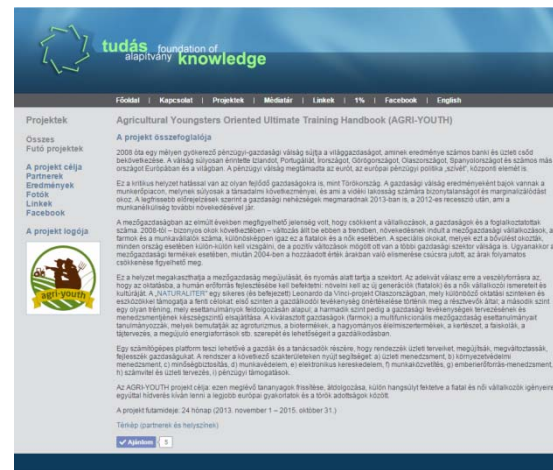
tudás alapítvány foundation of knowledge

Főoldal | Kapcsolat | Projektek | Médiatár | Linkek | 1% | Facebook | English

Projektek

Összes
Futó projektek

A projekt célja
Partnerek
Eredmények
Fotók
Linkek
Facebook

A projekt logója

agri-youth

Agricultural Youngsters Oriented Ultimate Training Handbook (AGRI-YOUTH)

A projekt összefoglalója

2008 óta egy mélyen gyökerező pénzügyi-gazdasági válság sújtja a világgazdaságot, aminek eredménye számos banki és üzleti csőd bekövetkezése. A válság súlyosan érintette Izlandot, Portugáliát, Írországot, Görögországot, Olaszországot, Spanyolországot és számos más országot Európában és a világban. A pénzügyi válság megtámadta az euról, az európai pénzügyi politika „szívét", központi elemét is.

Ez a kritikus helyzet hatással van az olyan fejlődő gazdaságokra is, mint Törökország. A gazdasági válság eredményeként bajok vannak a munkaerőpiacon, melynek súlyosak a társadalmi következményei, és ami a vidéki lakosság számára bizonytalanságot és marginalizálódást okoz. A legtöbb előrejelzések szerint a gazdasági nehézségek megmaradnak 2013-ban is, a 2012-es recesszió után, ami a munkanélküliség további növekedésével jár.

A mezőgazdaságban az elmúlt években megfigyelhető jelenség volt, hogy csökkent a vállalkozások, a gazdaságok és a foglalkoztatottak száma. 2008-tól – bizonyos okok következtében – változás állt be ebben a trendben, növekedések indult a mezőgazdasági vállalkozások, a farmok és a munkavállalók száma, különösképpen igaz ez a fiatalok és a nők esetében. A speciális okokat, melyek ezt a bővülést okozták, minden ország esetében külön-külön kell vizsgálni, de a pozitív változások mögött ott van a többi gazdasági szektor válsága is. Ugyanakkor a mezőgazdasági termékek esetében, mután 2004-ben a hozzáadott érték árakban való értéke csúcsra jutott, az árak folyamatos csökkenése figyelhető meg.

Ez a helyzet megakadályozza a mezőgazdaság megújulását, és nyomás alatt tartja a szektort. Az adekvát válasz erre a veszélyforrásra az, hogy az oktatásba, a humán erőforrás fejlesztésébe kell befektetni: növelni kell az új generációk (fiatalok) és a nők vállalkozói ismereteit és kultúráját. A „NATURALITER" egy sikeres (és befejezett) Leonardo da Vinci-projekt Olaszországban, mely különböző oktatási szinteken és eszközökkel támogatja a ferti célokat: első szinten a gazdálkodói tevékenység önértékelése történik meg a résztvevők által; a második szint egy olyan tréning, mely esettanulmányi feldolgozáson alapul; a harmadik szint pedig a gazdasági tevékenységek tervezésének és menedzsmentjének készségszintű elsajátítása. A kiválasztott gazdaságok (farmok) a multifunkcionális mezőgazdaság esettanulmányait tanulmányozzák, melyek bemutatják az agroturizmus, a biotermékek, a hagyományos élelmiszertermékek, a kertészet, a tisztaság, a tájtervezés, a megújuló energiaforrások stb. szerepét és lehetőségeit a gazdálkodásban.

Egy számítógépes platform teszi lehetővé a gazdák és a tanácsadók részére, hogy rendezzék üzleti terveiket, megújítsák, megvalósítsák fejlesszék gazdaságukat. A rendszer a következő szakterületeken nyújt segítséget: a) üzleti menedzsment, b) környezetvédelmi menedzsment, c) minőségbiztosítás, d) munkavédelem, e) elektronikus kereskedelem, f) munkaidőszervezés, g) emberierőforrás-menedzsment, h) számvitel és üzleti tervezés, i) pénzügyi támogatások.

Az AGRI-YOUTH projekt célja: ezen meglévő tananyagok frissítése, átdolgozása, külön hangsúlyt fektetve a fiatal és női vállalkozók igényeire, egyúttal hidverés kíván lenni a legjobb európai gyakorlatok és a török adottságok között.

A projekt futamideje: 24 hónap (2013. november 1 – 2015. október 31.)

Térkép (partnerek és helyszínek)

Ajánlom 5